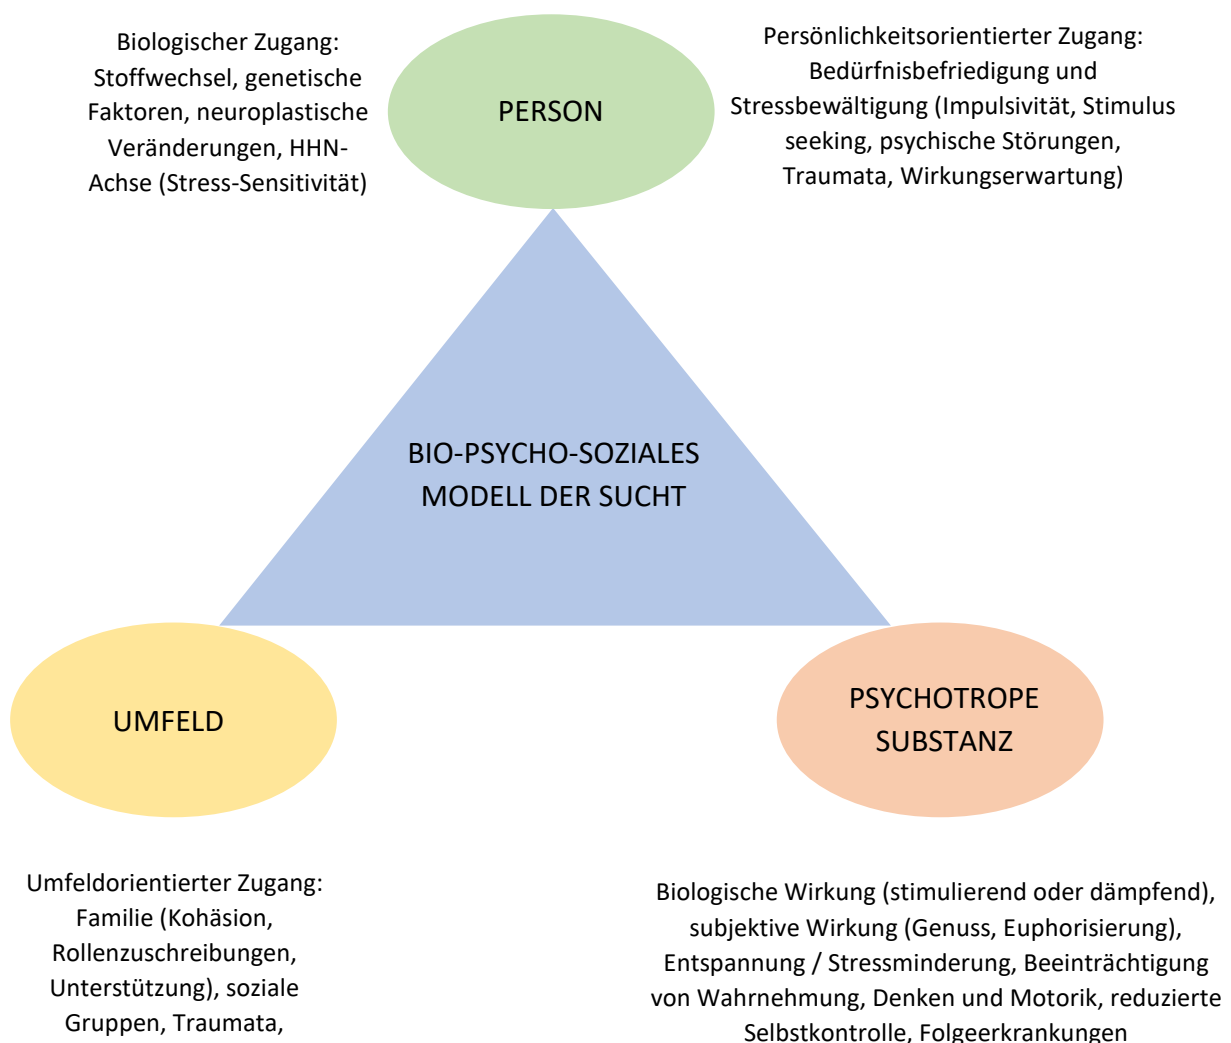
Biologischer Zugang: Stoffwechsel, genetische Faktoren, neuroplastische Veränderungen, HHN-Achse (Stress-Sensitivität)

PERSON

Persönlichkeitsorientierter Zugang: Bedürfnisbefriedigung und Stressbewältigung (Impulsivität, Stimulus seeking, psychische Störungen, Traumata, Wirkungserwartung)

BIO-PSYCHO-SOZIALES MODELL DER SUCHT

UMFELD

PSYCHOTROPE SUBSTANZ

Umfeldorientierter Zugang: Familie (Kohäsion, Rollenzuschreibungen, Unterstützung), soziale Gruppen, Traumata,

Biologische Wirkung (stimulierend oder dämpfend), subjektive Wirkung (Genuss, Euphorisierung), Entspannung / Stressminderung, Beeinträchtigung von Wahrnehmung, Denken und Motorik, reduzierte Selbstkontrolle, Folgeerkrankungen